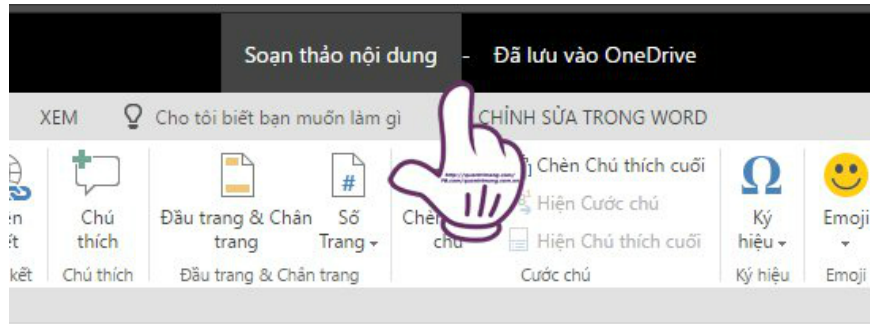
Soạn thảo nội dung - Đã lưu vào OneDrive

XEM
Cho tôi biết bạn muốn làm gì
CHỈNH SỬA TRONG WORD

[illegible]ên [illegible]ết
Chú thích
Đầu trang & Chân trang
Số Trang
Chèn chú
Chèn Chú thích cuối
Hiện Cước chú
Hiện Chú thích cuối
Ký hiệu
Emoji

kết
Chú thích
Đầu trang & Chân trang
Cước chú
Ký hiệu
Emoji

http://quantrimang.com/
fb.com/quantrimang.com.vn